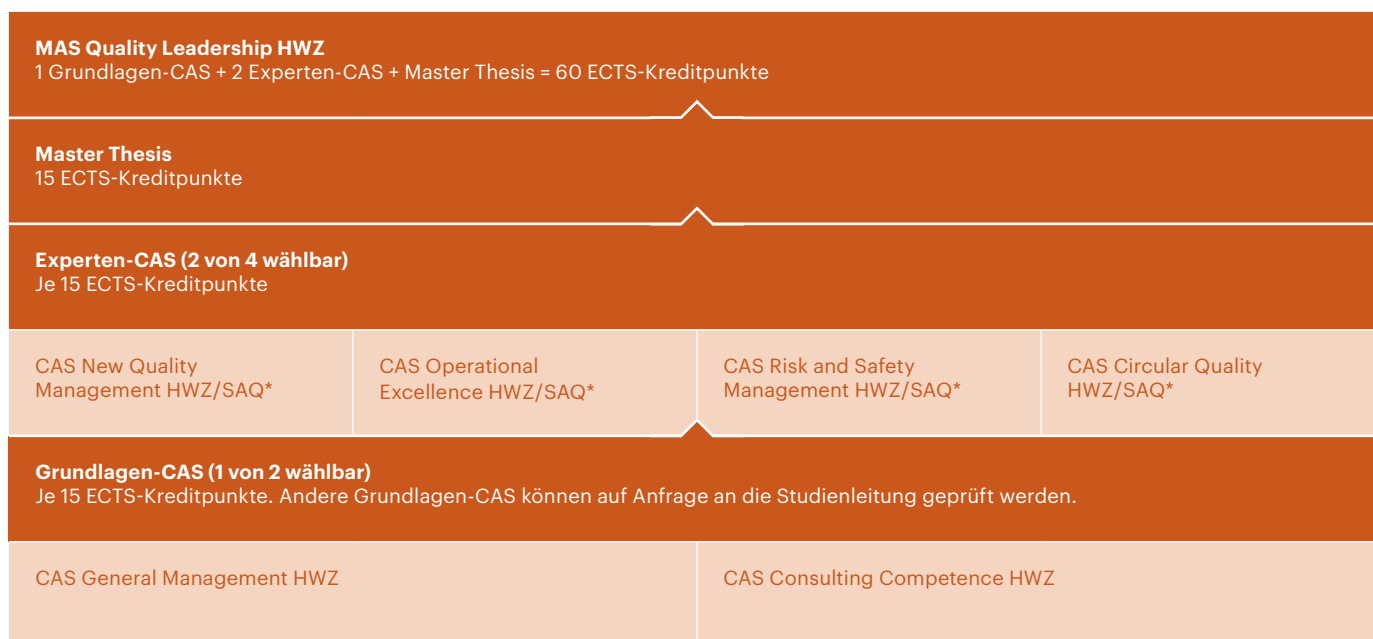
**MAS Quality Leadership HWZ**
1 Grundlagen-CAS + 2 Experten-CAS + Master Thesis = 60 ECTS-Kreditpunkte

**Master Thesis**
15 ECTS-Kreditpunkte

**Experten-CAS (2 von 4 wählbar)**
Je 15 ECTS-Kreditpunkte

| CAS New Quality Management HWZ/SAQ* | CAS Operational Excellence HWZ/SAQ* | CAS Risk and Safety Management HWZ/SAQ* | CAS Circular Quality HWZ/SAQ* |
|---|---|---|---|

**Grundlagen-CAS (1 von 2 wählbar)**
Je 15 ECTS-Kreditpunkte. Andere Grundlagen-CAS können auf Anfrage an die Studienleitung geprüft werden.

| CAS General Management HWZ | CAS Consulting Competence HWZ |
|---|---|